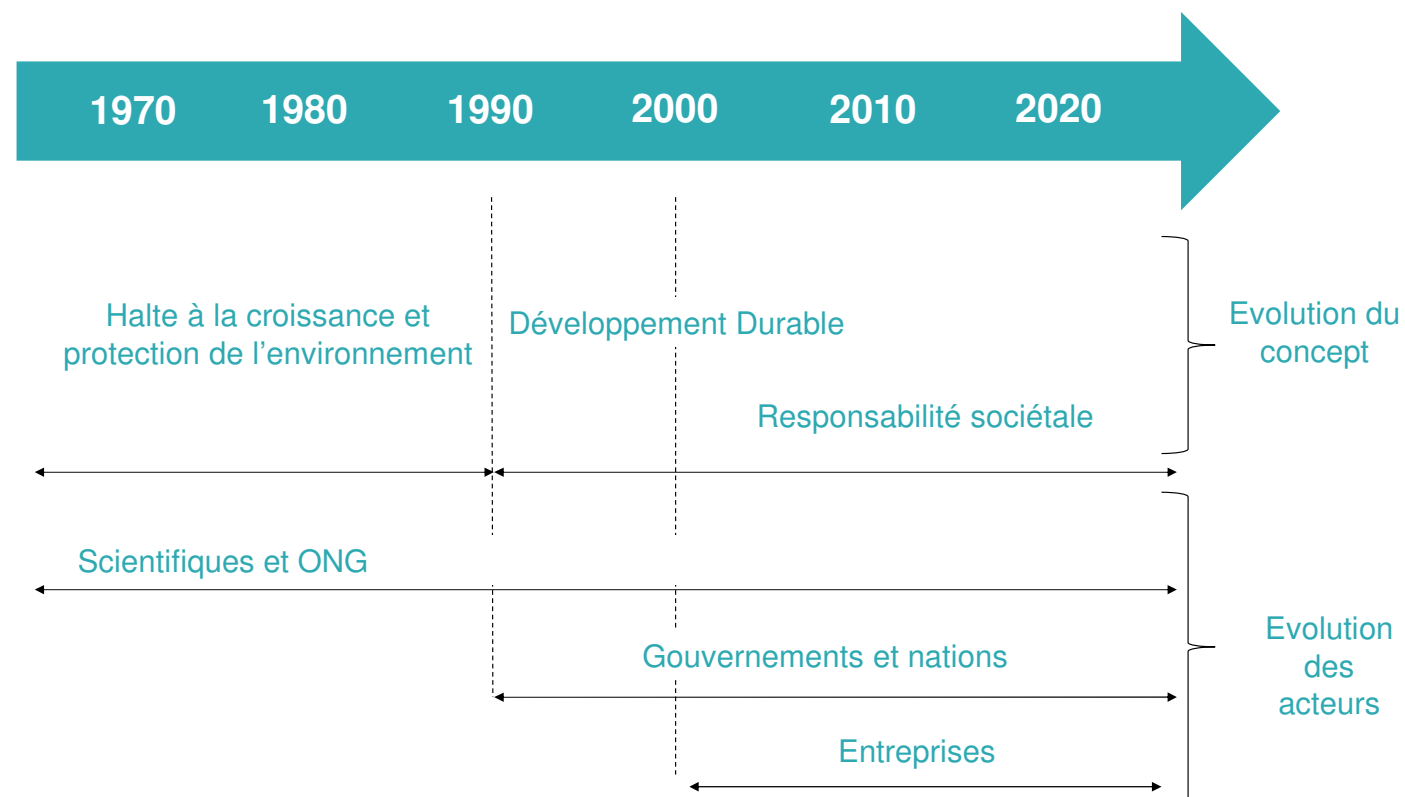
1970 1980 1990 2000 2010 2020

Halte à la croissance et protection de l'environnement

Développement Durable

Responsabilité sociétale

Evolution du concept

Scientifiques et ONG

Gouvernements et nations

Entreprises

Evolution des acteurs